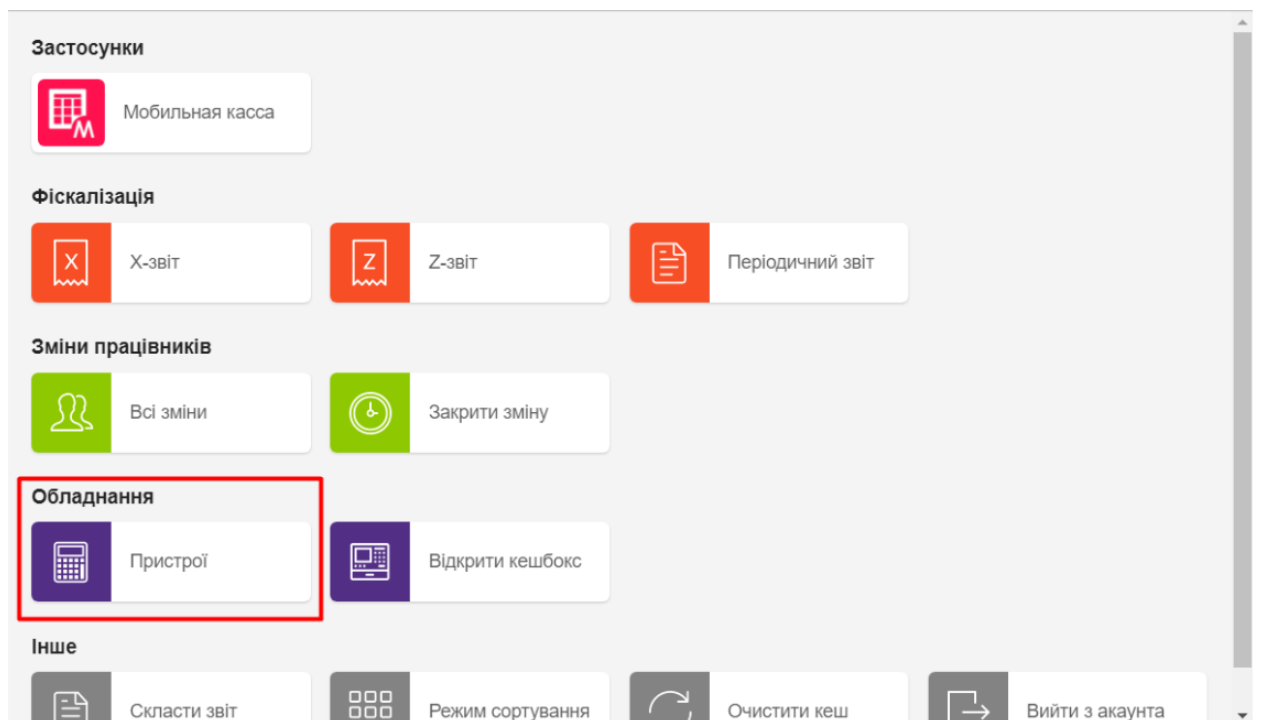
Застосунки

Мобильная касса

Фіскалізація

X-звіт

Z-звіт

Періодичний звіт

Зміни працівників

Всі зміни

Закрити зміну

Обладнання

Пристрої

Відкрити кешбокс

Інше

Скласти звіт

Режим сортування

Очистити кеш

Вийти з акаунта